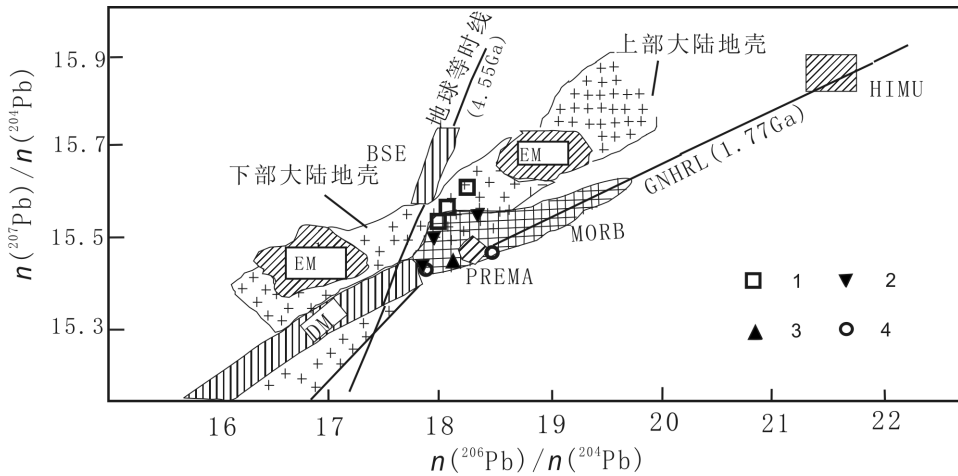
$n(^{207}\text{Pb})/n(^{204}\text{Pb})$

15.9
15.7
15.5
15.3

地球等时线 (4.55Ga)
上部大陆地壳
HIMU
BSE
EM
下部大陆地壳
GNHRL(1.77Ga)
MORB
EM
PREMA
DM

1
2
3
4

16
17
18
19
20
21
22

$n(^{206}\text{Pb})/n(^{204}\text{Pb})$